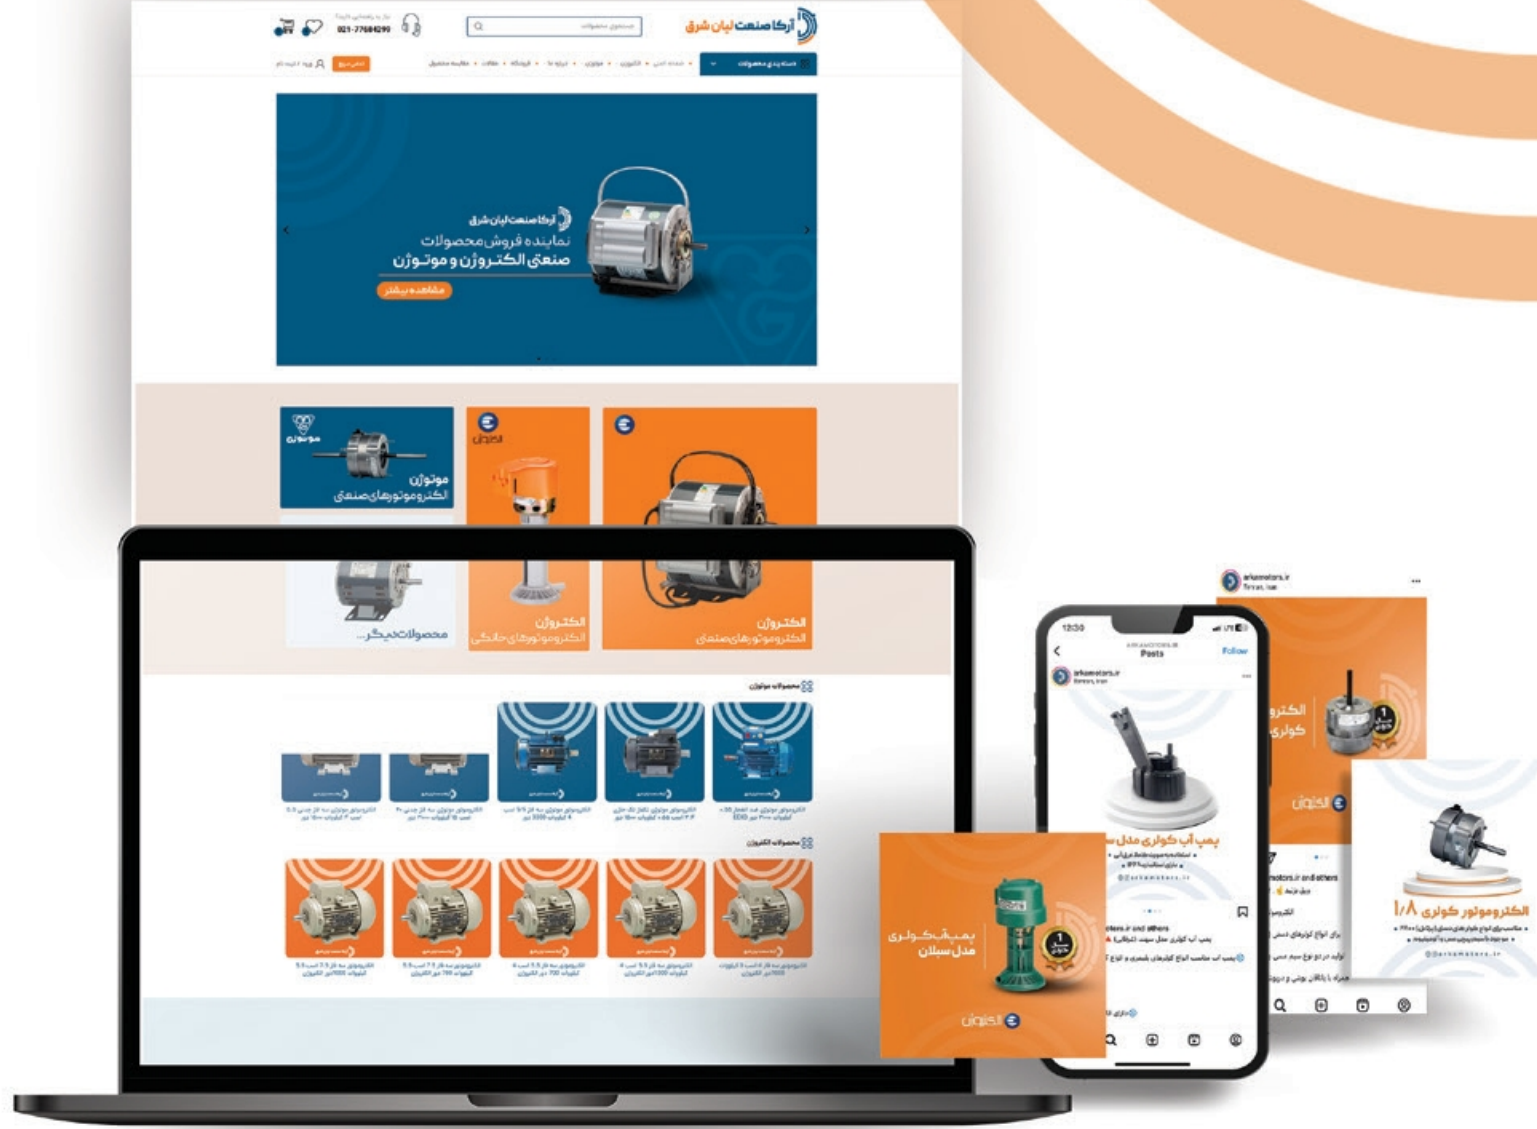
آرکا صنعت لیان شرق

021-77684290

دسته بندی محصولات

آرکا صنعت لیان شرق
نماینده فروش محصولات
صنعتی الکتروژن و موتوژن
مشاهده بیشتر

موتوژن
الکتروموتورهای صنعتی

الکتروژن

الکتروژن
الکتروموتورهای صنعتی

محصولات دیگر...

الکتروژن
الکتروموتورهای خانگی

محصولات موتوژن

محصولات الکتروژن

12:30
Posts
Follow
arkamotors.ir

پمپ آب کولری مدل سیلان

arkamotors.ir

الکتروژن

الکتروموتور کولری ۱/۸

الکتروژن
کولری

الکتروژن

پمپ آب کولری
مدل سیلان

الکتروژن